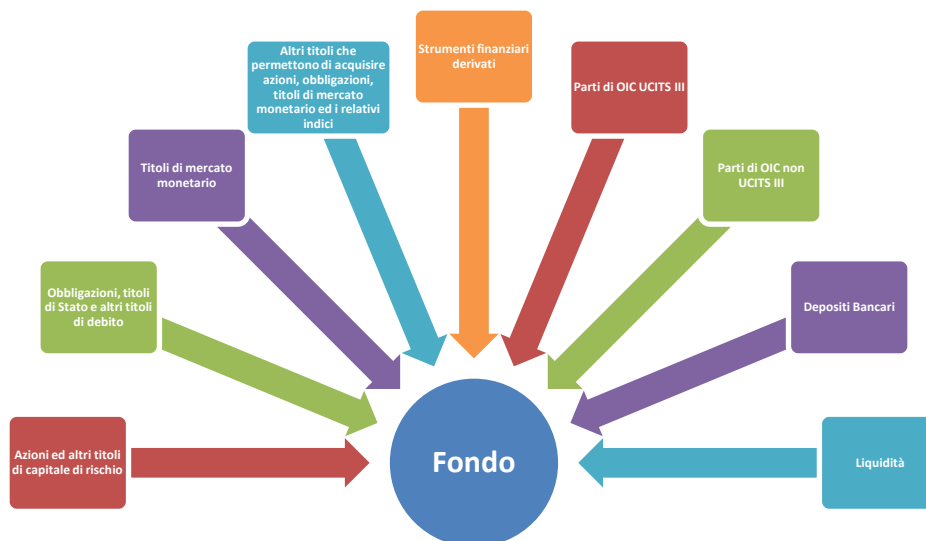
Strumenti finanziari derivati

Altri titoli che permettono di acquisire azioni, obbligazioni, titoli di mercato monetario ed i relativi indici

Parti di OIC UCITS III

Titoli di mercato monetario

Parti di OIC non UCITS III

Obbligazioni, titoli di Stato e altri titoli di debito

Depositi Bancari

Azioni ed altri titoli di capitale di rischio

Fondo

Liquidità